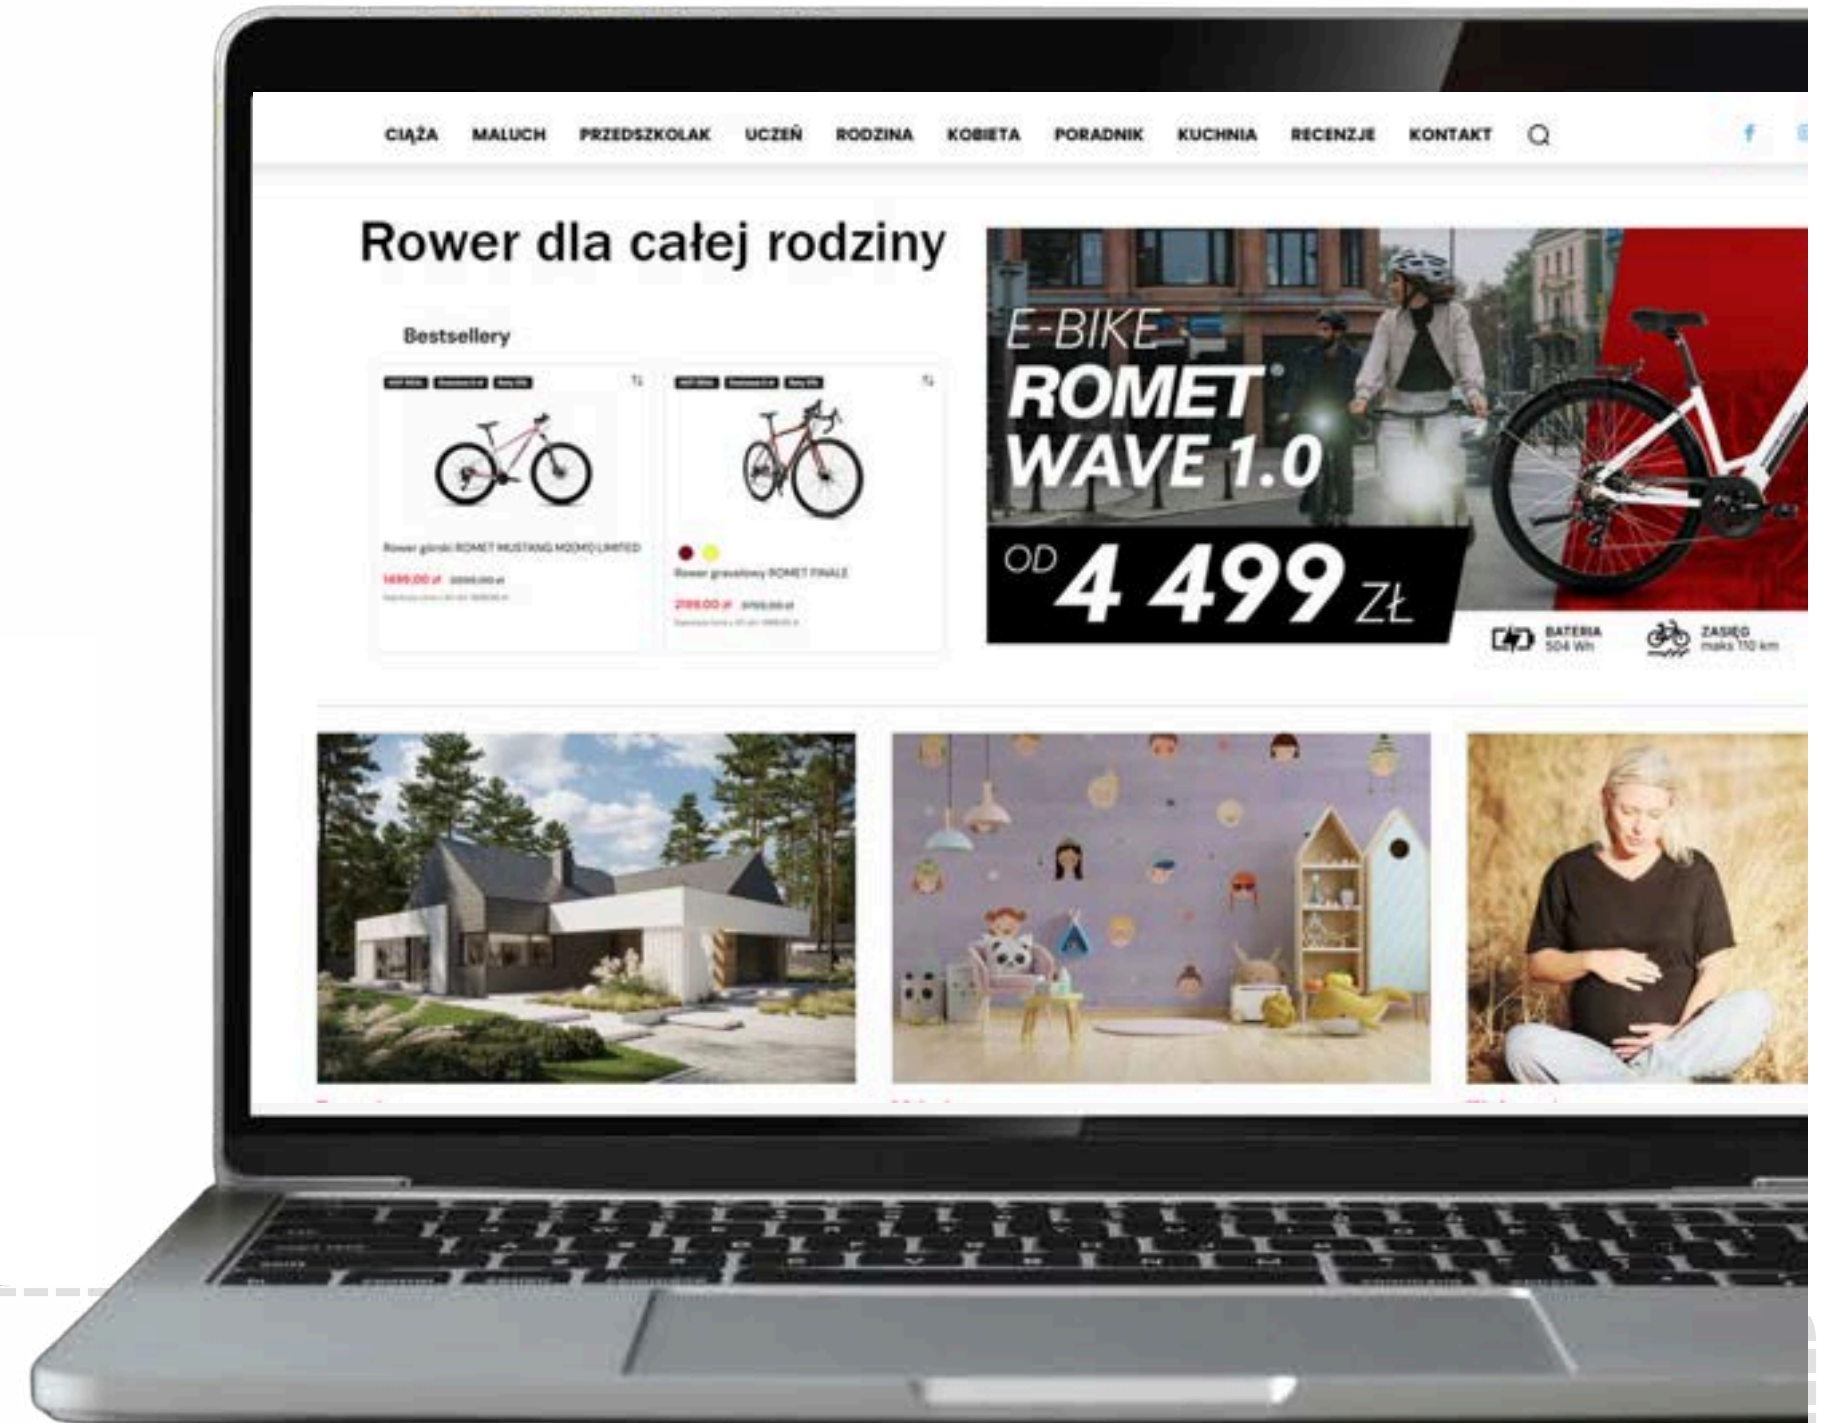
CIĄŻA MALUCH PRZEDSZKOLAK UCZEŃ RODZINA KOBIETA PORADNIK KUCHNIA RECENZJE KONTAKT

Rower dla całej rodziny

Bestsellery

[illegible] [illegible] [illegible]

Rower górski ROMET MUSTANG M2OMO LIMITED

1499,00 zł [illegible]

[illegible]

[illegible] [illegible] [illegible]

Rower gravelowy ROMET FINALE

2199,00 zł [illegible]

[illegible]

E-BIKE ROMET WAVE 1.0

OD 4 499 ZŁ

BATERIA 504 Wh

ZASIĘG maks 110 km